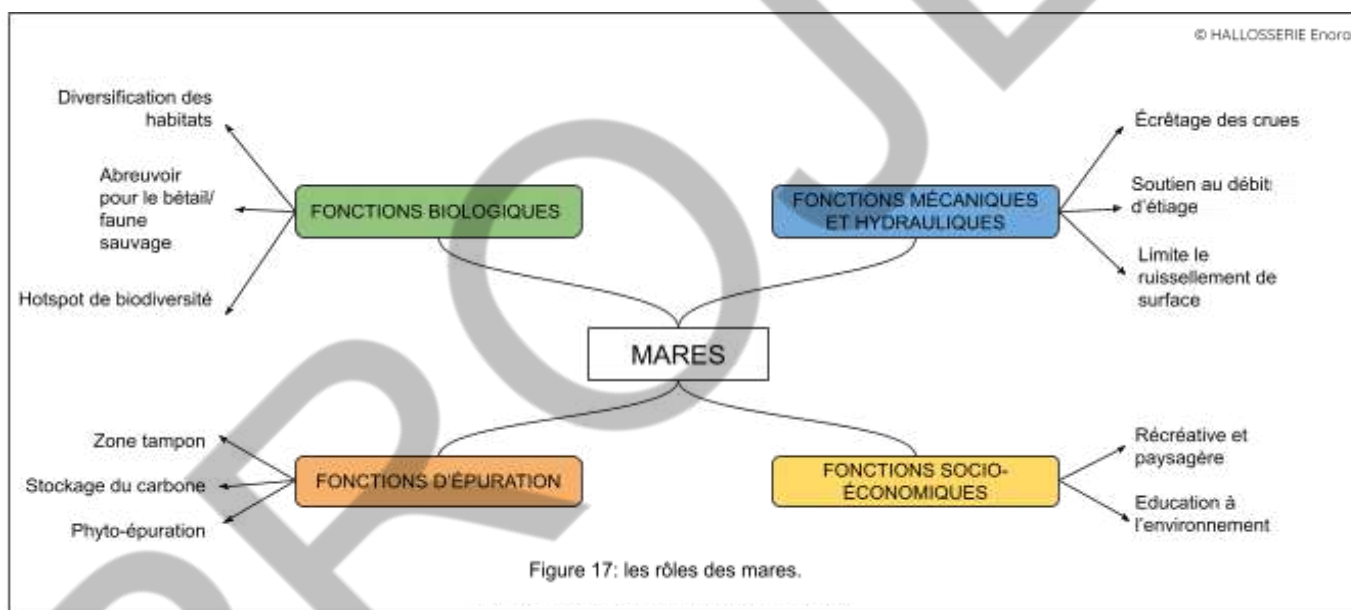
© HALLOSSERIE Enora

MARES

FONCTIONS BIOLOGIQUES

Diversification des habitats

Abreuvoir pour le bétail/ faune sauvage

Hotspot de biodiversité

FONCTIONS MÉCANIQUES ET HYDRAULIQUES

Écrêtage des crues

Soutien au débit d'étiage

Limite le ruissellement de surface

FONCTIONS D'ÉPURATION

Zone tampon

Stockage du carbone

Phyto-épuration

FONCTIONS SOCIO-ÉCONOMIQUES

Récréative et paysagère

Education à l'environnement

Figure 17: les rôles des mares.

PROJET